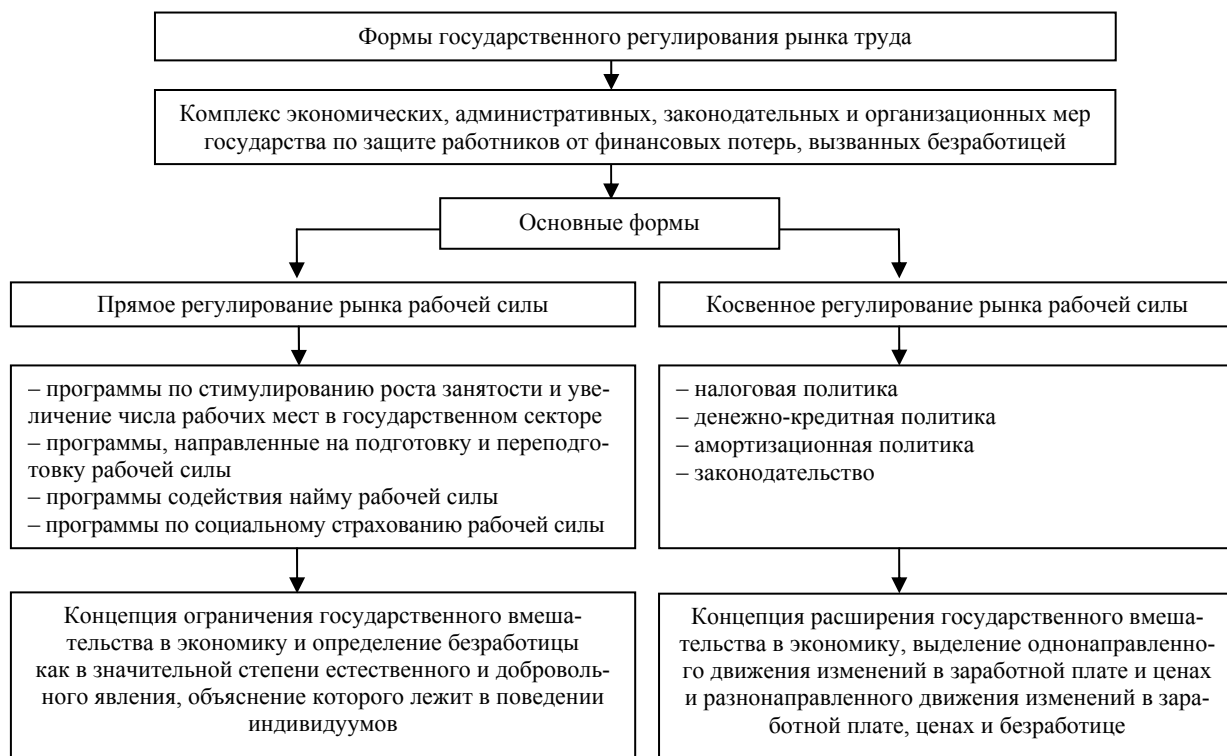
Формы государственного регулирования рынка труда

Комплекс экономических, административных, законодательных и организационных мер государства по защите работников от финансовых потерь, вызванных безработицей

Основные формы

Прямое регулирование рынка рабочей силы

– программы по стимулированию роста занятости и увеличение числа рабочих мест в государственном секторе
– программы, направленные на подготовку и переподготовку рабочей силы
– программы содействия найму рабочей силы
– программы по социальному страхованию рабочей силы

Концепция ограничения государственного вмешательства в экономику и определение безработицы как в значительной степени естественного и добровольного явления, объяснение которого лежит в поведении индивидуумов

Косвенное регулирование рынка рабочей силы

– налоговая политика
– денежно-кредитная политика
– амортизационная политика
– законодательство

Концепция расширения государственного вмешательства в экономику, выделение однонаправленного движения изменений в заработной плате и ценах и разнонаправленного движения изменений в заработной плате, ценах и безработице